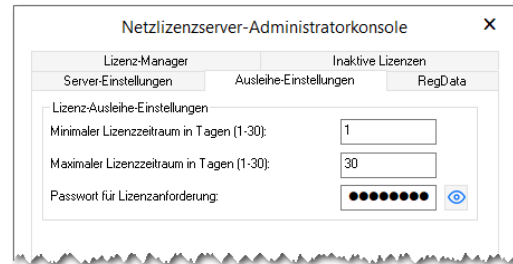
Netzlizenzserver-Administratorkonsole
×

Lizenz-Manager
Inaktive Lizenzen
Server-Einstellungen
Ausleihe-Einstellungen
RegData

Lizenz-Ausleihe-Einstellungen
Minimaler Lizenzzeitraum in Tagen (1-30): 1
Maximaler Lizenzzeitraum in Tagen (1-30): 30
Passwort für Lizenzanforderung: ●●●●●●●●